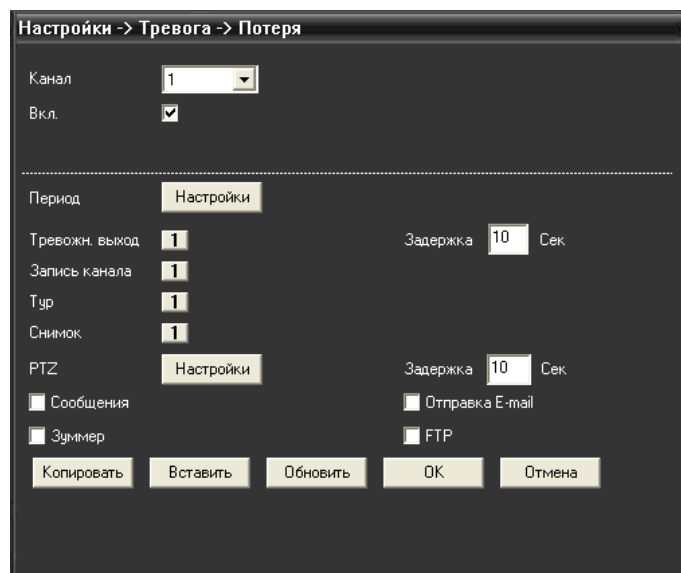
Настройки -> Тревога -> Потеря

Канал 1
Вкл.

Период Настройки

Тревожн. выход 1 Задержка 10 Сек
Запись канала 1
Тур 1
Снимок 1
PTZ Настройки Задержка 10 Сек
Сообщения Отправка E-mail
Зуммер FTP

Копировать Вставить Обновить OK Отмена